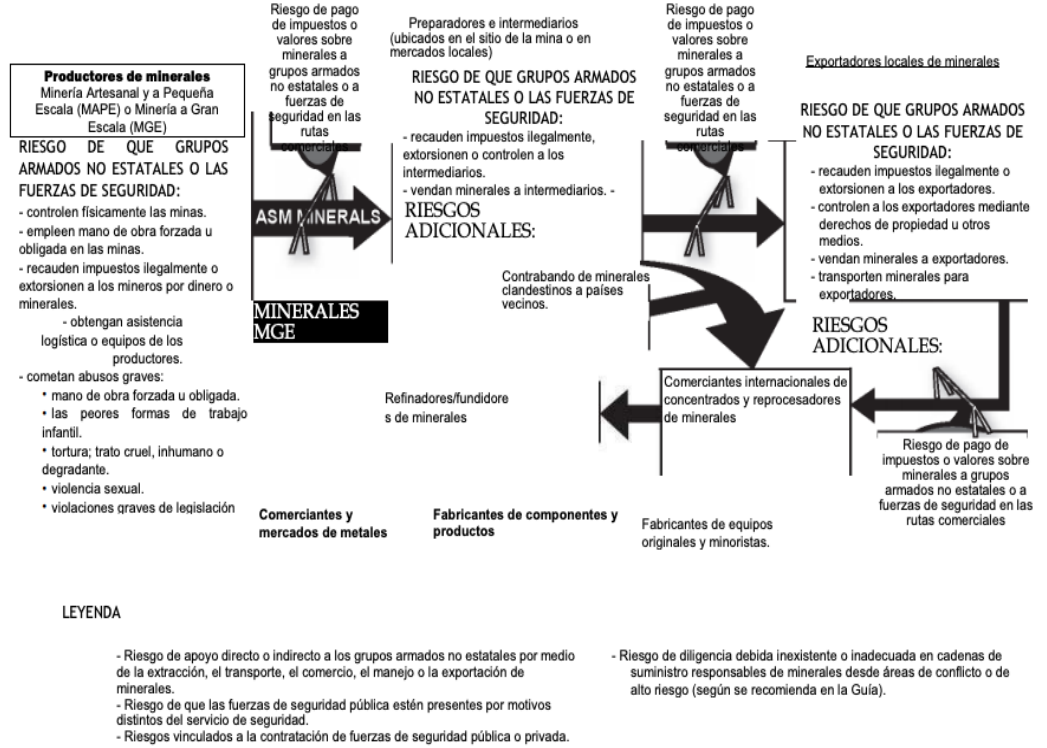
Riesgo de pago de impuestos o valores sobre minerales a grupos armados no estatales o a fuerzas de seguridad en las rutas comerciales

Preparadores e intermediarios (ubicados en el sitio de la mina o en mercados locales)

Riesgo de pago de impuestos o valores sobre minerales a grupos armados no estatales o a fuerzas de seguridad en las rutas comerciales

Exportadores locales de minerales

Productores de minerales
Minería Artesanal y a Pequeña Escala (MAPE) o Minería a Gran Escala (MGE)

RIESGO DE QUE GRUPOS ARMADOS NO ESTATALES O LAS FUERZAS DE SEGURIDAD:
- controlen físicamente las minas.
- empleen mano de obra forzada u obligada en las minas.
- recauden impuestos ilegalmente o extorsionen a los mineros por dinero o minerales.
- obtengan asistencia logística o equipos de los productores.
- cometan abusos graves:
• mano de obra forzada u obligada.
• las peores formas de trabajo infantil.
• tortura; trato cruel, inhumano o degradante.
• violencia sexual.
• violaciones graves de legislación

ASM MINERALS

MINERALES MGE

RIESGO DE QUE GRUPOS ARMADOS NO ESTATALES O LAS FUERZAS DE SEGURIDAD:
- recauden impuestos ilegalmente, extorsionen o controlen a los intermediarios.
- vendan minerales a intermediarios. -

RIESGOS ADICIONALES:

Contrabando de minerales clandestinos a países vecinos.

RIESGO DE QUE GRUPOS ARMADOS NO ESTATALES O LAS FUERZAS DE SEGURIDAD:
- recauden impuestos ilegalmente o extorsionen a los exportadores.
- controlen a los exportadores mediante derechos de propiedad u otros medios.
- vendan minerales a exportadores.
- transporten minerales para exportadores.

RIESGOS ADICIONALES:

Refinadores/fundidores de minerales

Comerciantes internacionales de concentrados y reprocesadores de minerales

Riesgo de pago de impuestos o valores sobre minerales a grupos armados no estatales o a fuerzas de seguridad en las rutas comerciales

Comerciantes y mercados de metales

Fabricantes de componentes y productos

Fabricantes de equipos originales y minoristas.

LEYENDA

- Riesgo de apoyo directo o indirecto a los grupos armados no estatales por medio de la extracción, el transporte, el comercio, el manejo o la exportación de minerales.
- Riesgo de que las fuerzas de seguridad pública estén presentes por motivos distintos del servicio de seguridad.
- Riesgos vinculados a la contratación de fuerzas de seguridad pública o privada.

- Riesgo de diligencia debida inexistente o inadecuada en cadenas de suministro responsables de minerales desde áreas de conflicto o de alto riesgo (según se recomienda en la Guía).